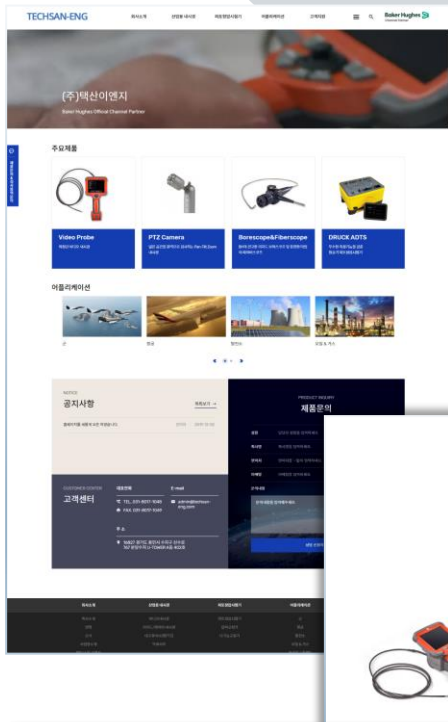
TECHSAN-ENG

회사소개 산업용 내시경 해양정밀시험기 어플리케이션 고객지원

Baker Hughes

(주)텍산이엔지

Baker Hughes Official Channel Partner

주요제품

Video Probe

PTZ Camera

Borescope&Fiberscope

DRUCK ADTS

어플리케이션

NOTICE

공지사항

PRODUCT INQUIRY

제품문의

CUSTOMER CENTER

고객센터

대표전화

TEL. 031-8057-5040

FAX. 031-8057-5041

E-mail

admin@techsan-eng.com

회사소개 산업용 내시경 해양정밀시험기 어플리케이션